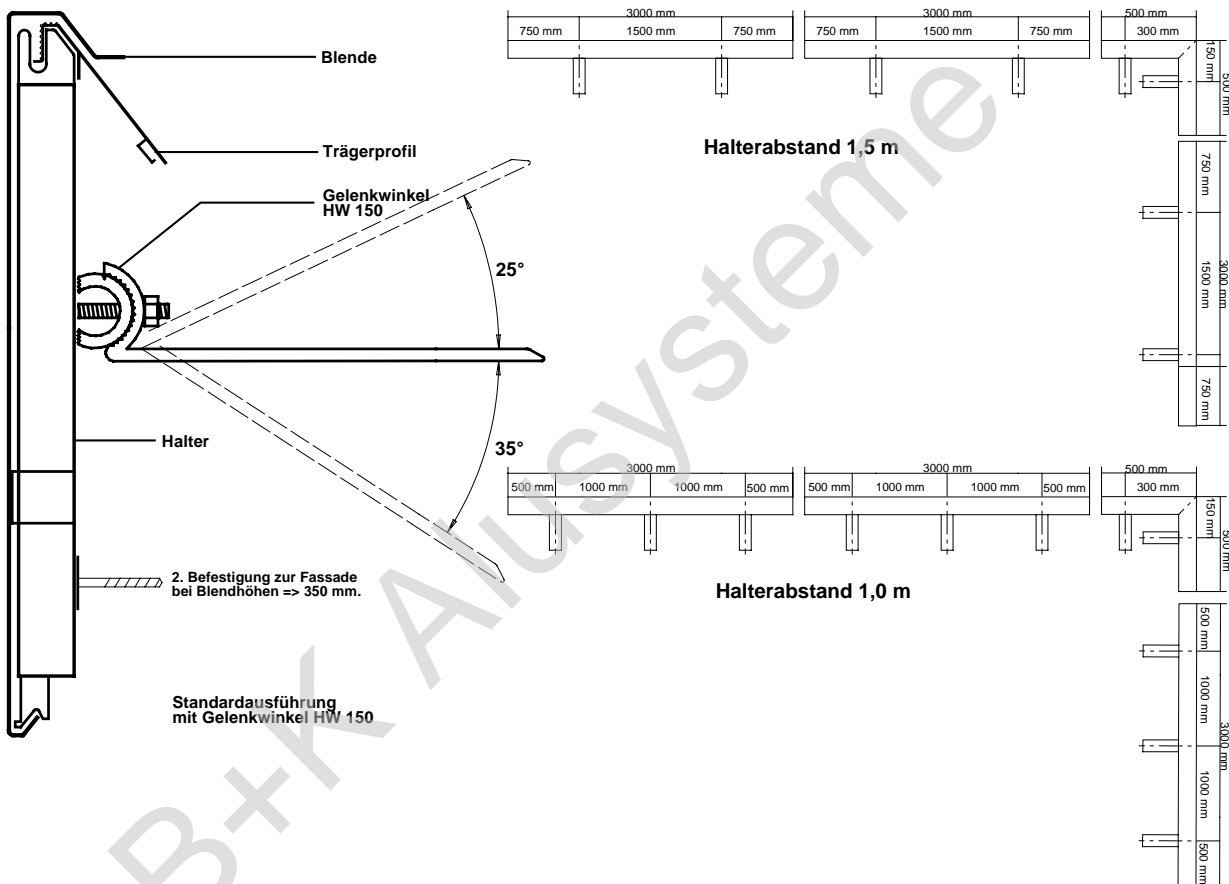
Blende

Trägerprofil

Gelenkwinkel HW 150

25°

35°

Halter

2. Befestigung zur Fassade bei Blendhöhen => 350 mm.

Standardausführung mit Gelenkwinkel HW 150

3000 mm

750 mm | 1500 mm | 750 mm

3000 mm

750 mm | 1500 mm | 750 mm

500 mm

300 mm

150 mm

500 mm

Halterabstand 1,5 m

750 mm

1500 mm

3000 mm

750 mm

3000 mm

500 mm | 1000 mm | 1000 mm | 500 mm

3000 mm

500 mm | 1000 mm | 1000 mm | 500 mm

500 mm

300 mm

150 mm

500 mm

Halterabstand 1,0 m

500 mm

1000 mm

3000 mm

1000 mm

500 mm

B+K Alusysteme